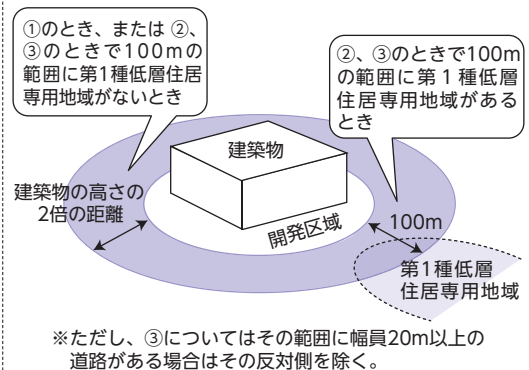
①のとき、または ②、③のときで100mの範囲に第1種低層住居専用地域がないとき

②、③のときで100mの範囲に第 1 種低層住居専用地域があるとき

建築物

建築物の高さの2倍の距離

開発区域

100m

第1種低層住居専用地域

※ただし、③についてはその範囲に幅員20m以上の道路がある場合はその反対側を除く。